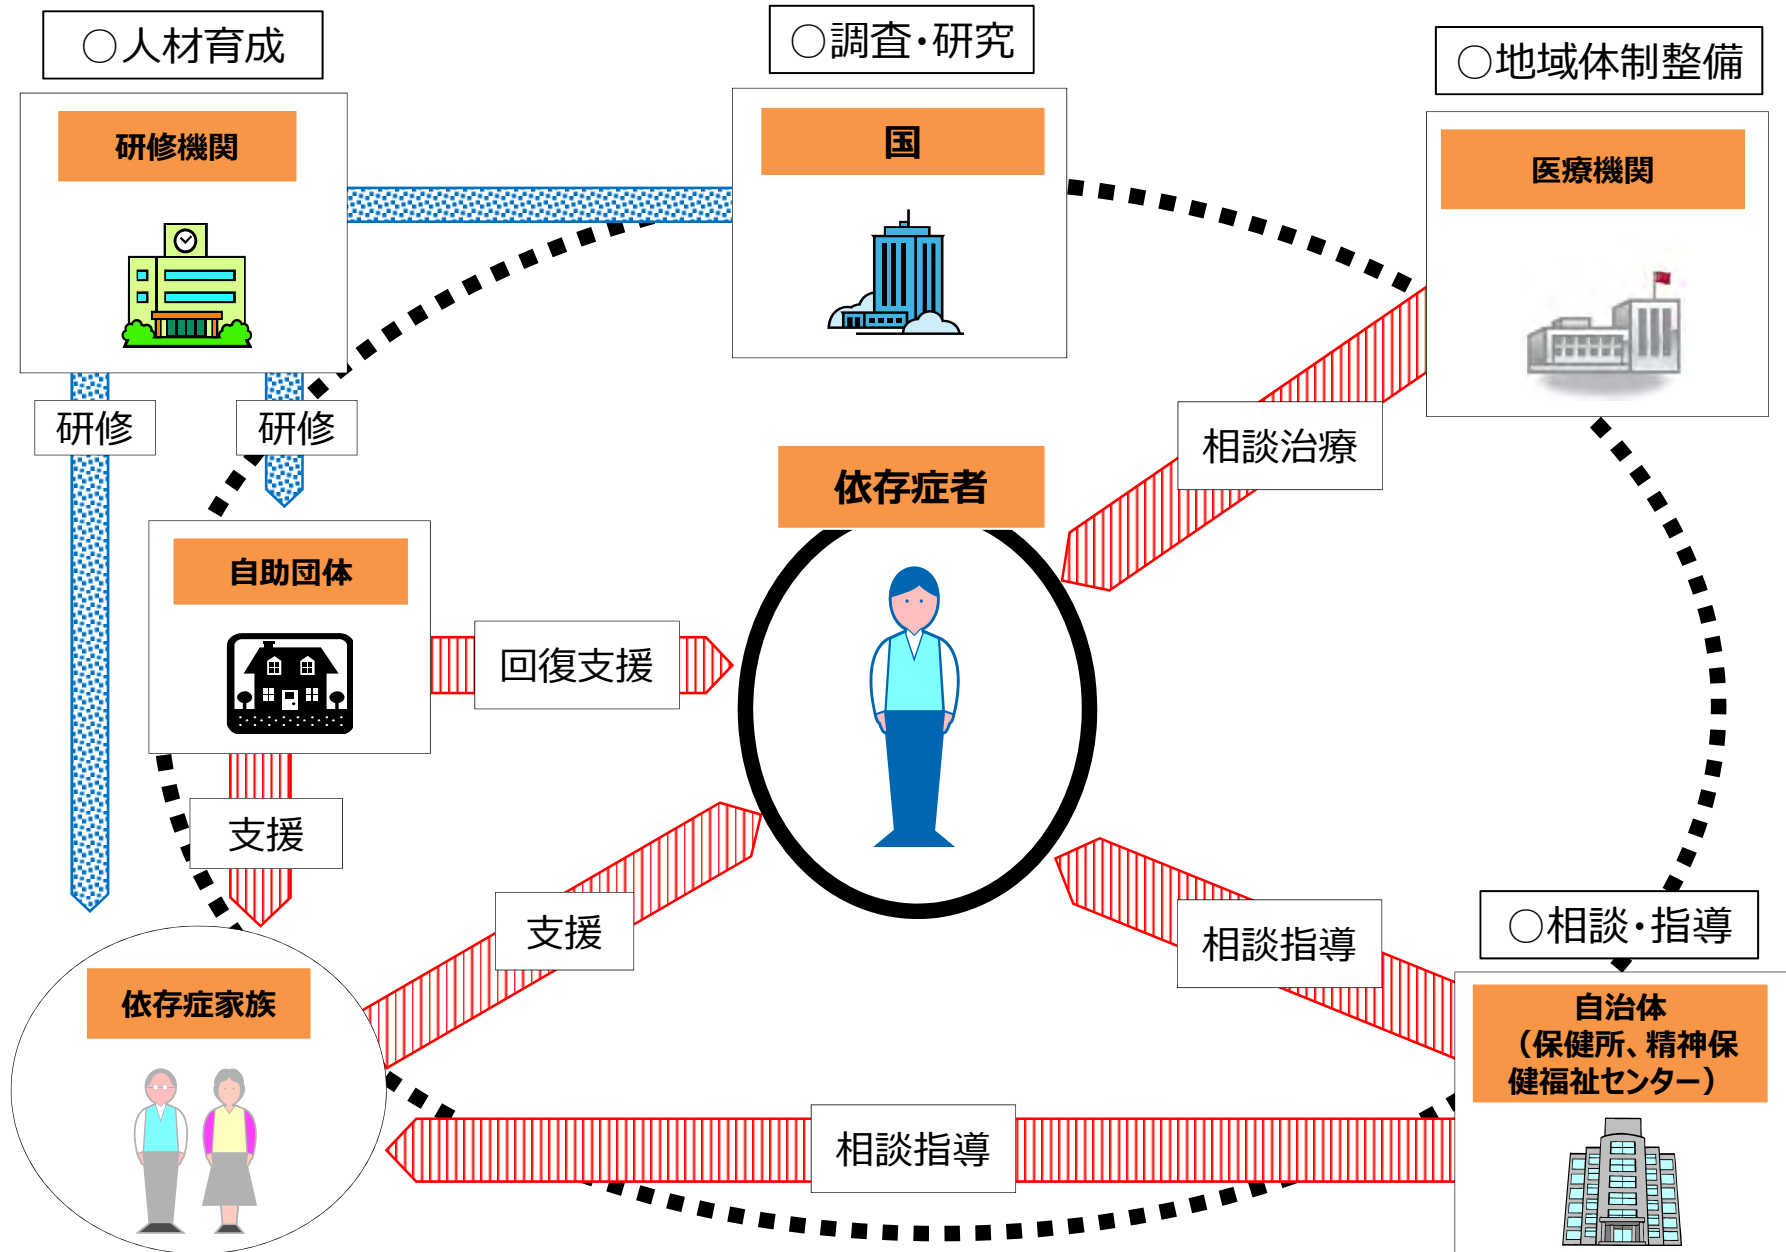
○人材育成

研修機関

○調査・研究

国

○地域体制整備

医療機関

研修

研修

相談治療

依存症者

自助団体

回復支援

支援

支援

相談指導

○相談・指導

依存症家族

自治体
（保健所、精神保健福祉センター）

相談指導